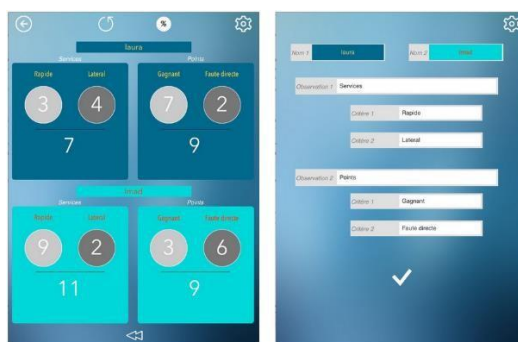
%

laura

Services

Rapide

Lateral

3

4

7

Points

Gagnant

Faute directe

7

2

9

Imad

Services

Rapide

Lateral

9

2

11

Points

Gagnant

Faute directe

3

6

9

Nom 1 laura

Nom 2 Imad

Observation 1 Services

Critère 1 Rapide

Critère 2 Lateral

Observation 2 Points

Critère 1 Gagnant

Critère 2 Faute directe

✓